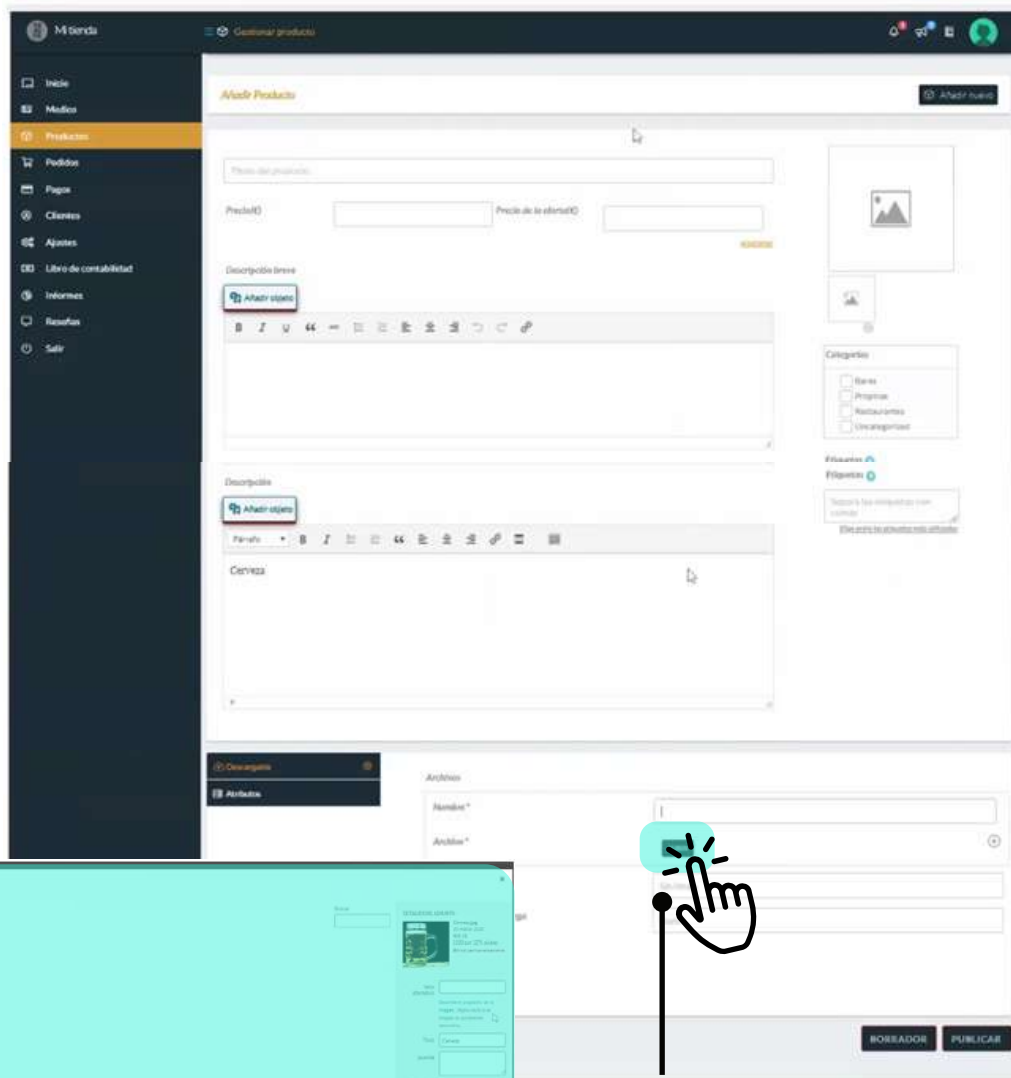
Mi tienda

Gestionar producto

Inicio
Medios
Productos
Pedidos
Pagos
Clientes
Ajustes
Libro de contabilidad
Informes
Reseñas
Salir

Añadir Producto

Añadir nuevo

Título del producto

Precio(€)

Precio de la oferta(€)

Descripción breve

Añadir objeto

Categorías

Bares
Propinas
Restaurantes
Uncategorized

Etiquetas

Descripción

Añadir objeto

Párrafo

Cerveza

Descargable

Atributos

Archivos

Nombre*

Archivo*

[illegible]

BORRADOR

PUBLICAR